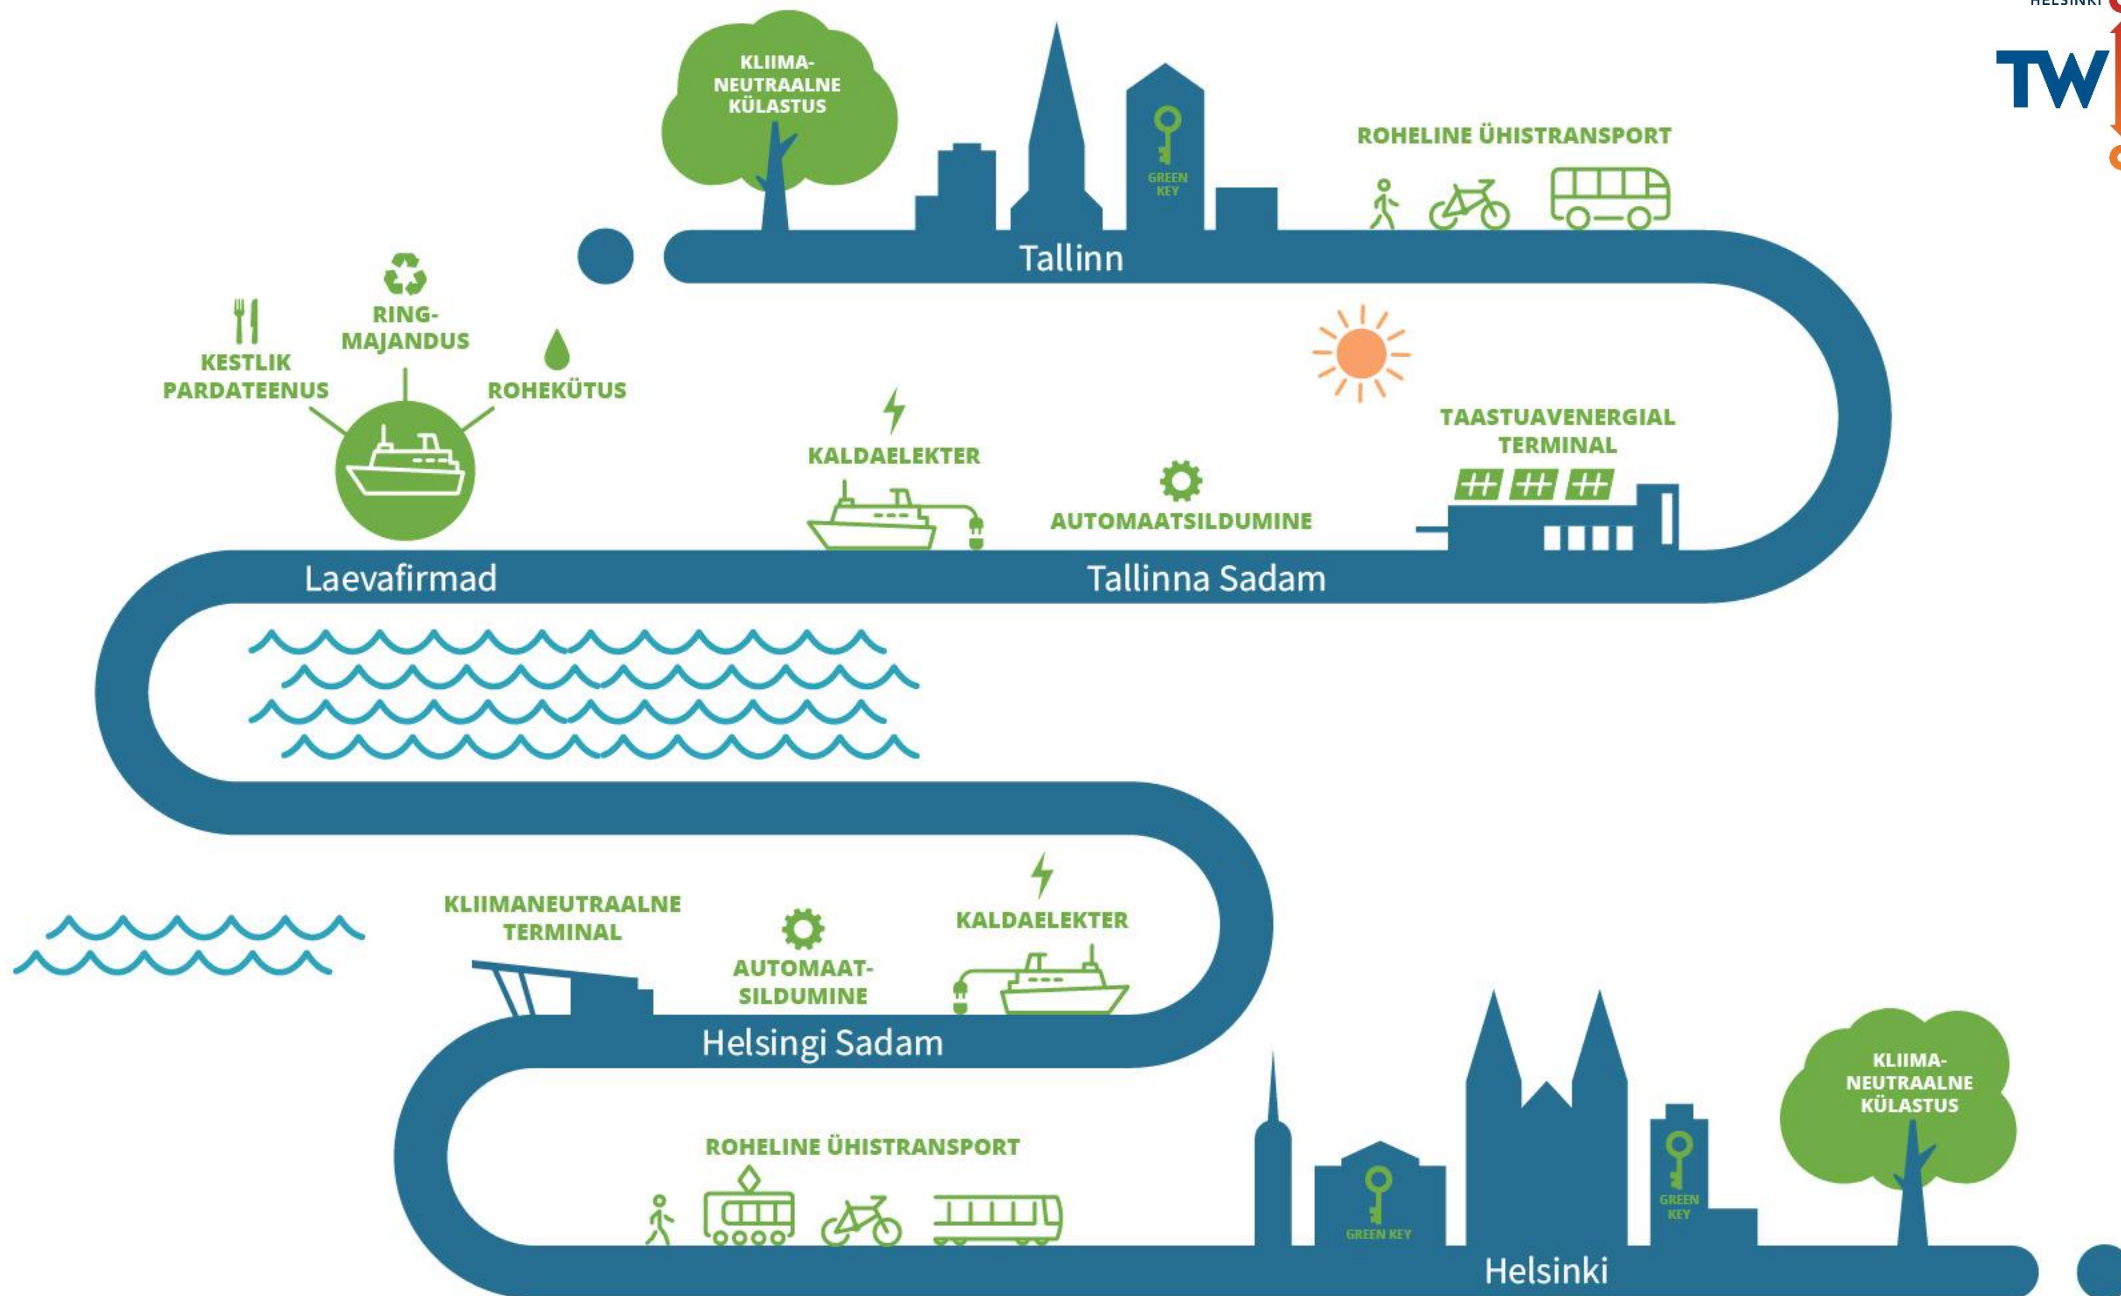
HELSINKI

TW

KLIIMA-NEUTRAALNE KÜLASTUS

GREEN KEY

ROHELINE ÜHISTRANSPORT

Tallinn

RING-MAJANDUS

KESTLIK PARDATEENUS

ROHEKÜTUS

KALDAELEKTER

AUTOMAATSILDUMINE

TAASTUAVENERGIAL TERMINAL

Laevafirmad

Tallinna Sadam

KLIIMANEUTRAALNE TERMINAL

AUTOMAAT-SILDUMINE

KALDAELEKTER

Helsingi Sadam

ROHELINE ÜHISTRANSPORT

GREEN KEY

GREEN KEY

KLIIMA-NEUTRAALNE KÜLASTUS

Helsinki